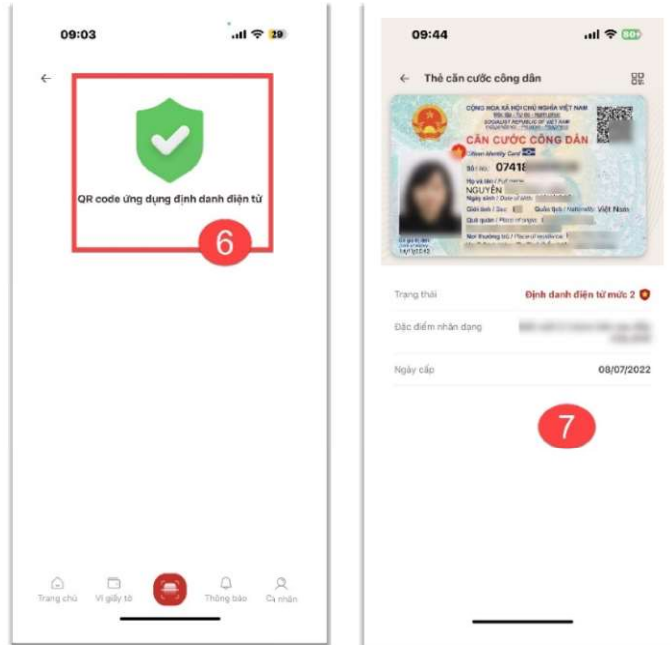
09:03

29

QR code ứng dụng định danh điện tử

6

Trang chủ
Ví giấy tờ
Thông báo
Cá nhân

09:44

80+

Thẻ căn cước công dân

CỘNG HOÀ XÃ HỘI CHỦ NGHĨA VIỆT NAM
Độc lập - Tự do - Hạnh phúc
SOCIALIST REPUBLIC OF VIET NAM
Independence - Freedom - Happiness
CĂN CƯỚC CÔNG DÂN
Citizen Identity Card
Số / No.: 07418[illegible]
Họ và tên / Full name:
NGUYỄN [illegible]
Ngày sinh / Date of birth:
Giới tính / Sex: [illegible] Quốc tịch / Nationality: Việt Nam
Quê quán / Place of origin:
Nơi thường trú / Place of residence:
Có giá trị đến
14/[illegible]2042

Trạng thái
Định danh điện tử mức 2
Đặc điểm nhận dạng
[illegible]
Ngày cấp
08/07/2022

7